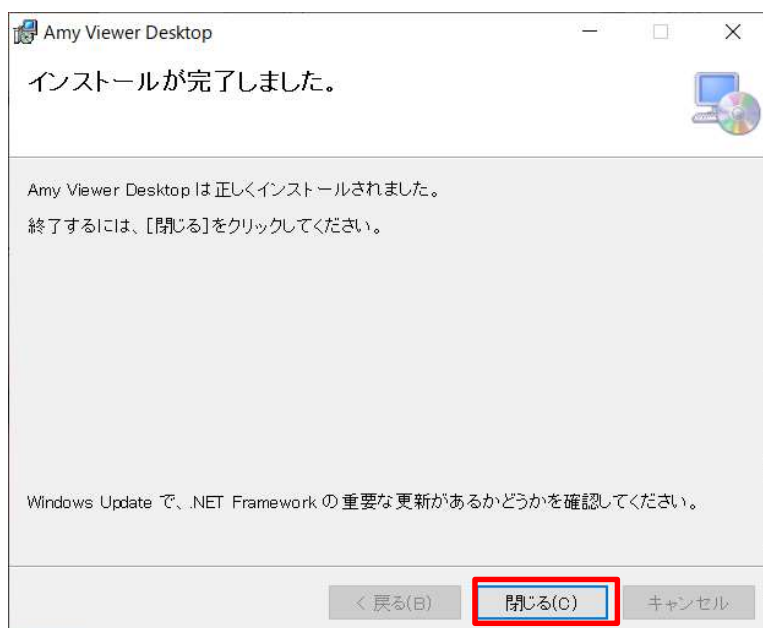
Amy Viewer Desktop

インストールが完了しました。

Amy Viewer Desktop は正しくインストールされました。

終了するには、[閉じる]をクリックしてください。

Windows Update で、.NET Framework の重要な更新があるかどうかを確認してください。

< 戻る(B)
閉じる(C)
キャンセル